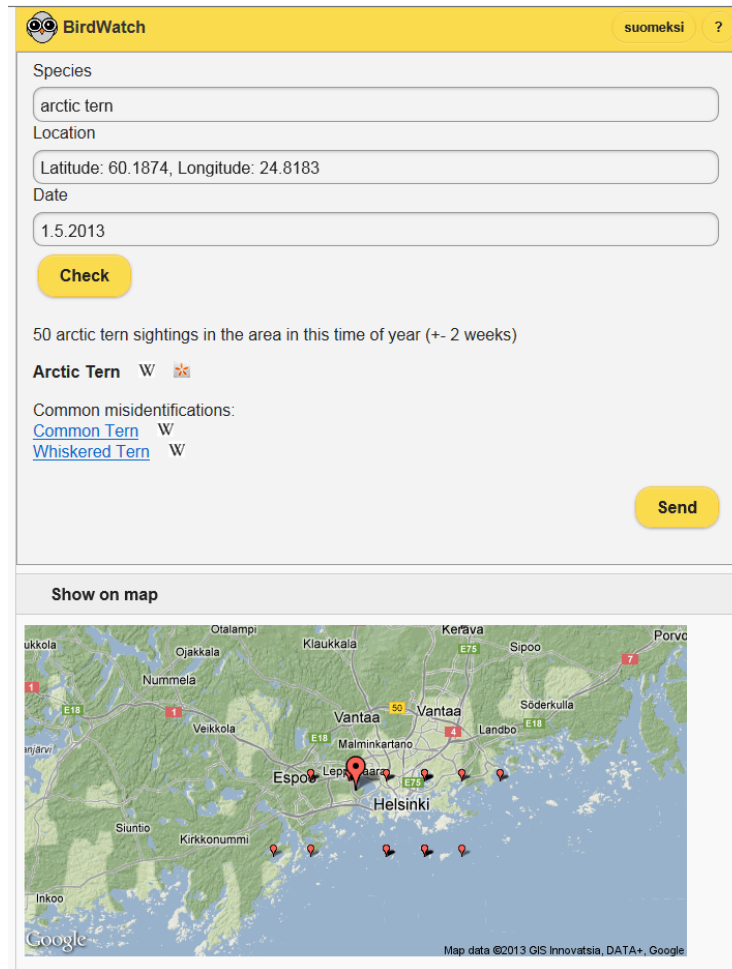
BirdWatch

suomeksi

?

Species

arctic tern

Location

Latitude: 60.1874, Longitude: 24.8183

Date

1.5.2013

Check

50 arctic tern sightings in the area in this time of year (+- 2 weeks)

Arctic Tern W

Common misidentifications:
Common Tern W
Whiskered Tern W

Send

Show on map

Otalampi Klaukkala Kerava Porvo ukkola Ojakkala Sipoo E75 7 1 Nummela Söderkulla E18 1 50 Vantaa Vantaa E18 Veikkola Landbo anjärvi E18 4 Malminkartano Espoo Lepp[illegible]aara E75 Helsinki Siuntio Kirkkonummi Inkoo

Google

Map data ©2013 GIS Innovatsia, DATA+, Google